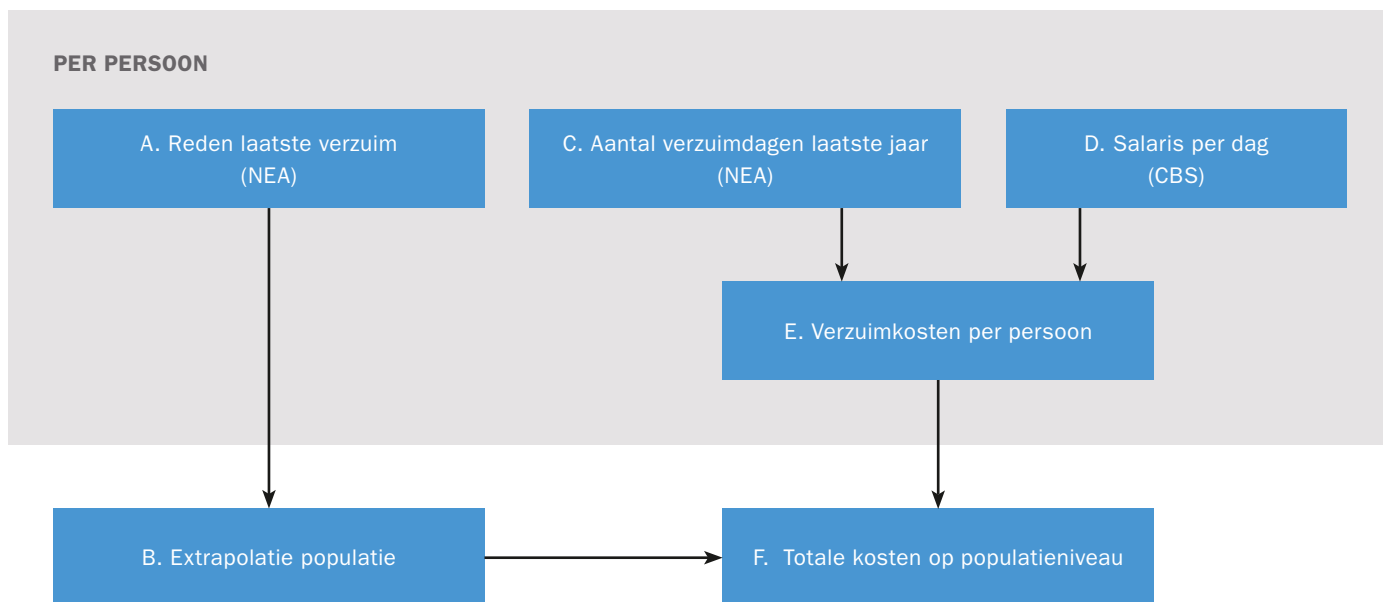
PER PERSOON

A. Reden laatste verzuim
(NEA)

C. Aantal verzuimdagen laatste jaar
(NEA)

D. Salaris per dag
(CBS)

E. Verzuimkosten per persoon

B. Extrapolatie populatie

F. Totale kosten op populatieniveau